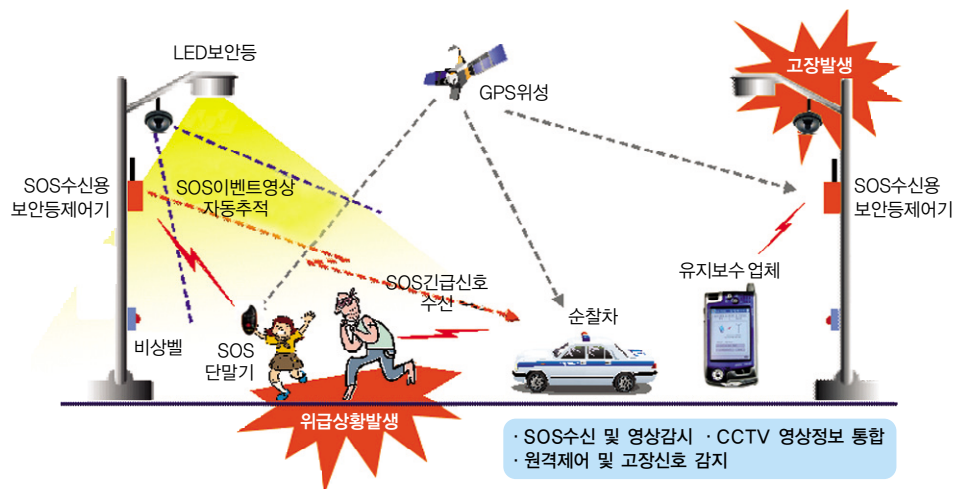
LED보안등

GPS위성

고장발생

SOS수신용 보안등제어기

SOS이벤트영상 자동추적

SOS수신용 보안등제어기

유지보수 업체

SOS긴급신호 수신

순찰차

비상벨

SOS 단말기

위급상황발생

· SOS수신 및 영상감시 · CCTV 영상정보 통합
· 원격제어 및 고장신호 감지